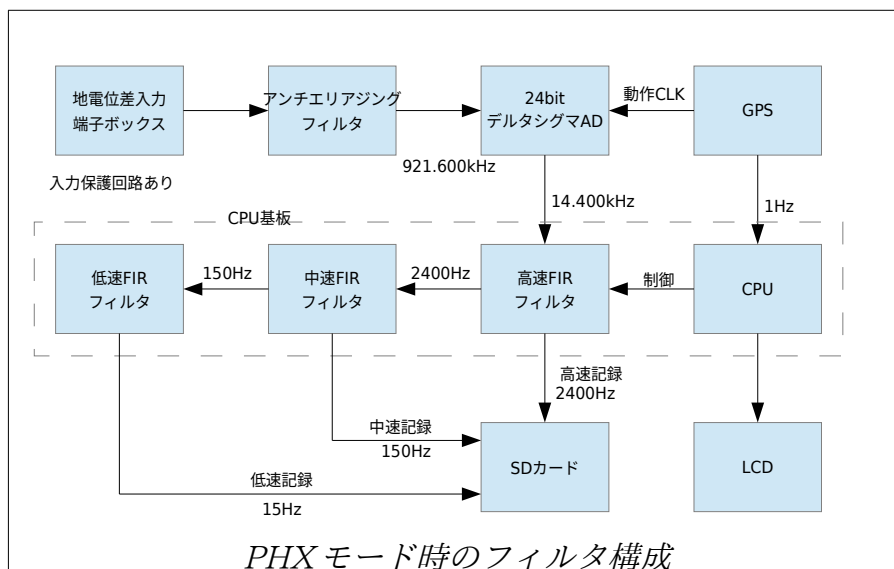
地電位差入力
端子ボックス

アンチエリアジング
フィルタ

24bit
デルタシグマAD

動作CLK

GPS

921.600kHz

入力保護回路あり

14.400kHz

1Hz

CPU基板

低速FIR
フィルタ

150Hz

中速FIR
フィルタ

2400Hz

高速FIR
フィルタ

制御

CPU

高速記録
2400Hz

中速記録
150Hz

SDカード

LCD

低速記録
15Hz

PHX モード時のフィルタ構成